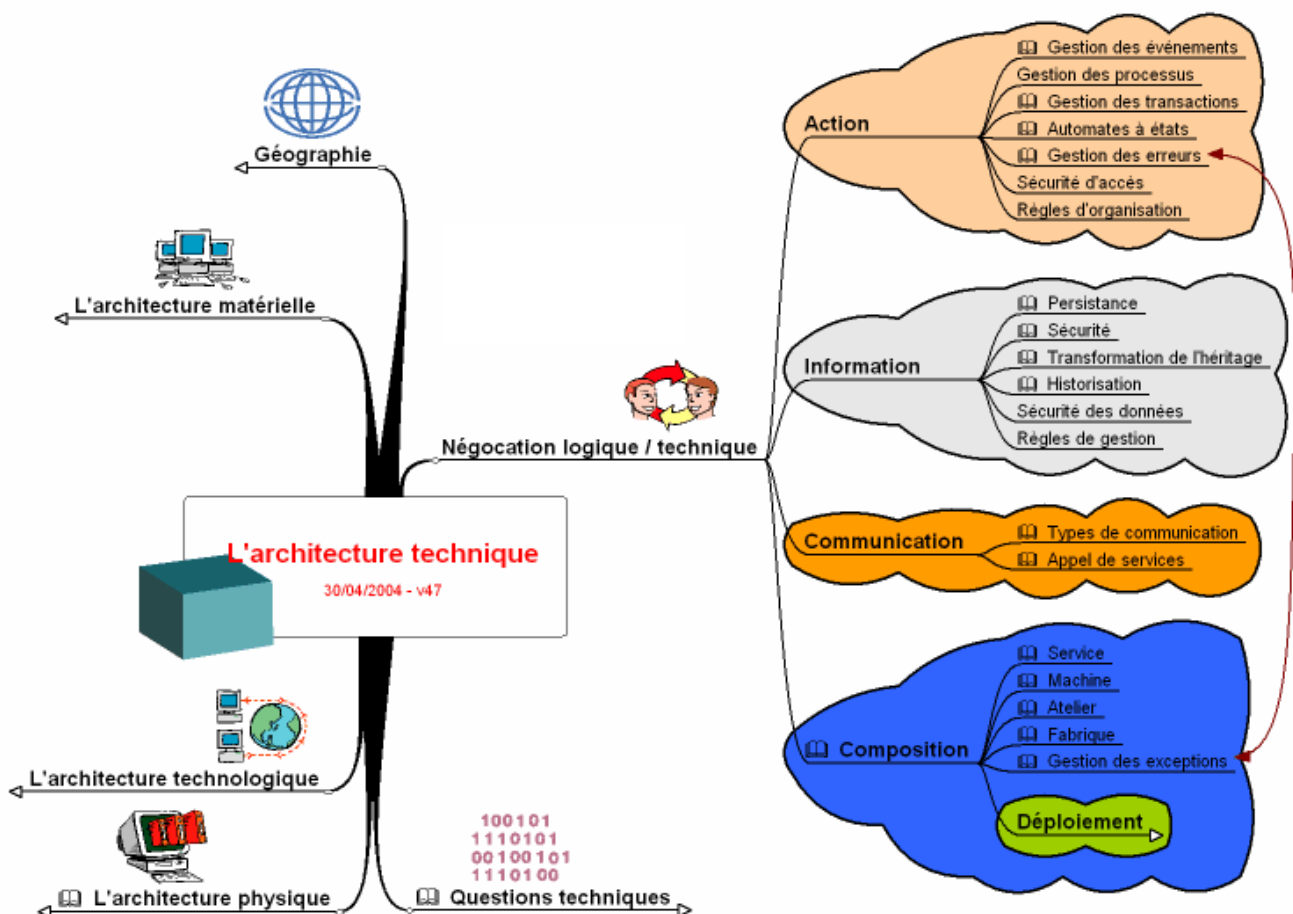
Géographie

L'architecture matérielle

L'architecture technique
30/04/2004 - v47

L'architecture technologique

L'architecture physique

100101
1110101
00100101
1110100

Questions techniques

Négocation logique / technique

Action
Gestion des événements
Gestion des processus
Gestion des transactions
Automates à états
Gestion des erreurs
Sécurité d'accés
Régles d'organisation

Information
Persistance
Sécurité
Transformation de l'héritage
Historisation
Sécurité des données
Régles de gestion

Communication
Types de communication
Appel de services

Composition
Service
Machine
Atelier
Fabrique
Gestion des exceptions

Déploiement